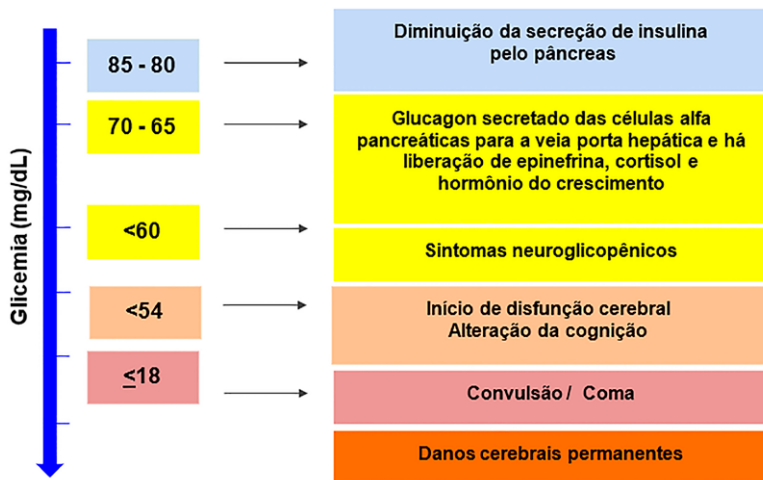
Glicemia (mg/dL)

85 - 80 → Diminuição da secreção de insulina pelo pâncreas

70 - 65 → Glucagon secretado das células alfa pancreáticas para a veia porta hepática e há liberação de epinefrina, cortisol e hormônio do crescimento

<60 → Sintomas neuroglicopênicos

<54 → Início de disfunção cerebral Alteração da cognição

≤18 → Convulsão / Coma

Danos cerebrais permanentes